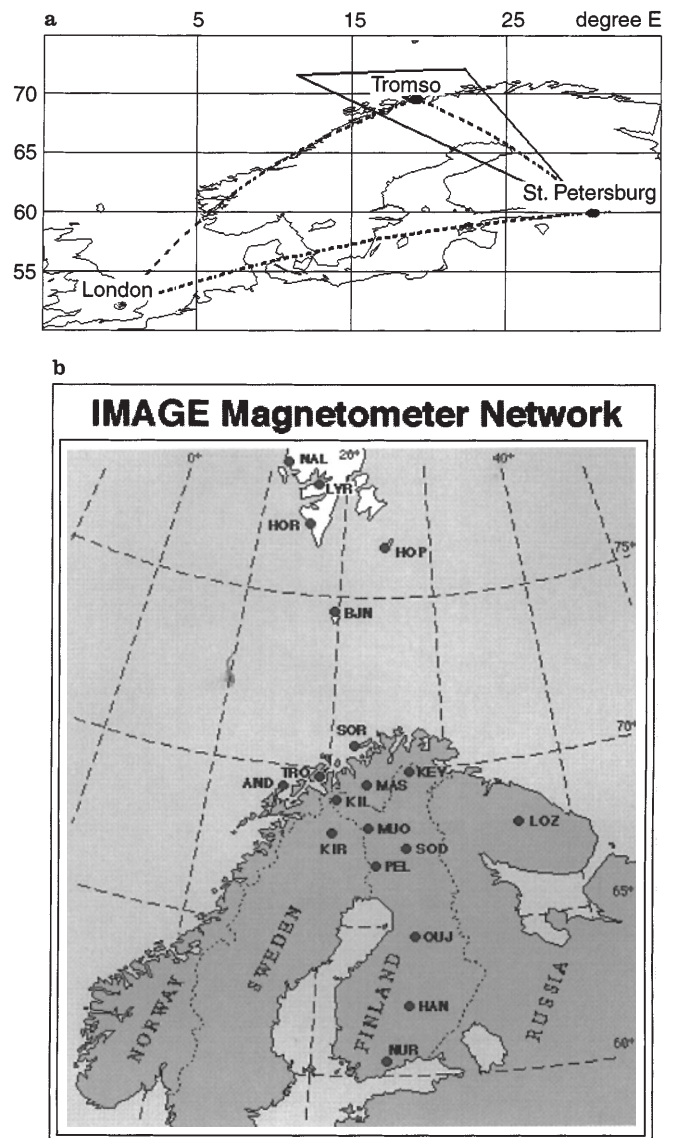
a

5 15 25 degree E

70
65
60
55

Tromso
St. Petersburg
London

b

IMAGE Magnetometer Network

0° 20° 40°

75°
70°
65°
60°

NAL
LYR
HOR
HOP
BJN
SOR
AND
TRO
KEV
MAS
KIL
MUO
LOZ
KIR
SOD
PEL
OUJ
HAN
NUR

NORWAY
SWEDEN
FINLAND
RUSSIA